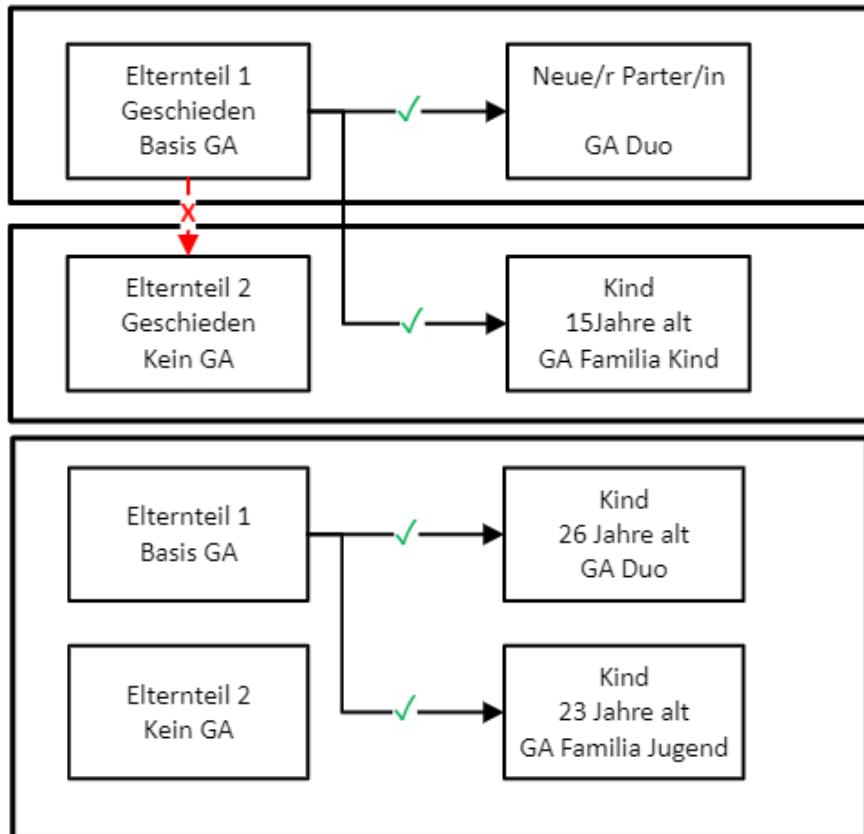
Elternteil 1
Geschieden
Basis GA

✓

Neue/r Parter/in

GA Duo

X

Elternteil 2
Geschieden
Kein GA

✓

Kind
15Jahre alt
GA Familia Kind

Elternteil 1
Basis GA

✓

Kind
26 Jahre alt
GA Duo

Elternteil 2
Kein GA

✓

Kind
23 Jahre alt
GA Familia Jugend